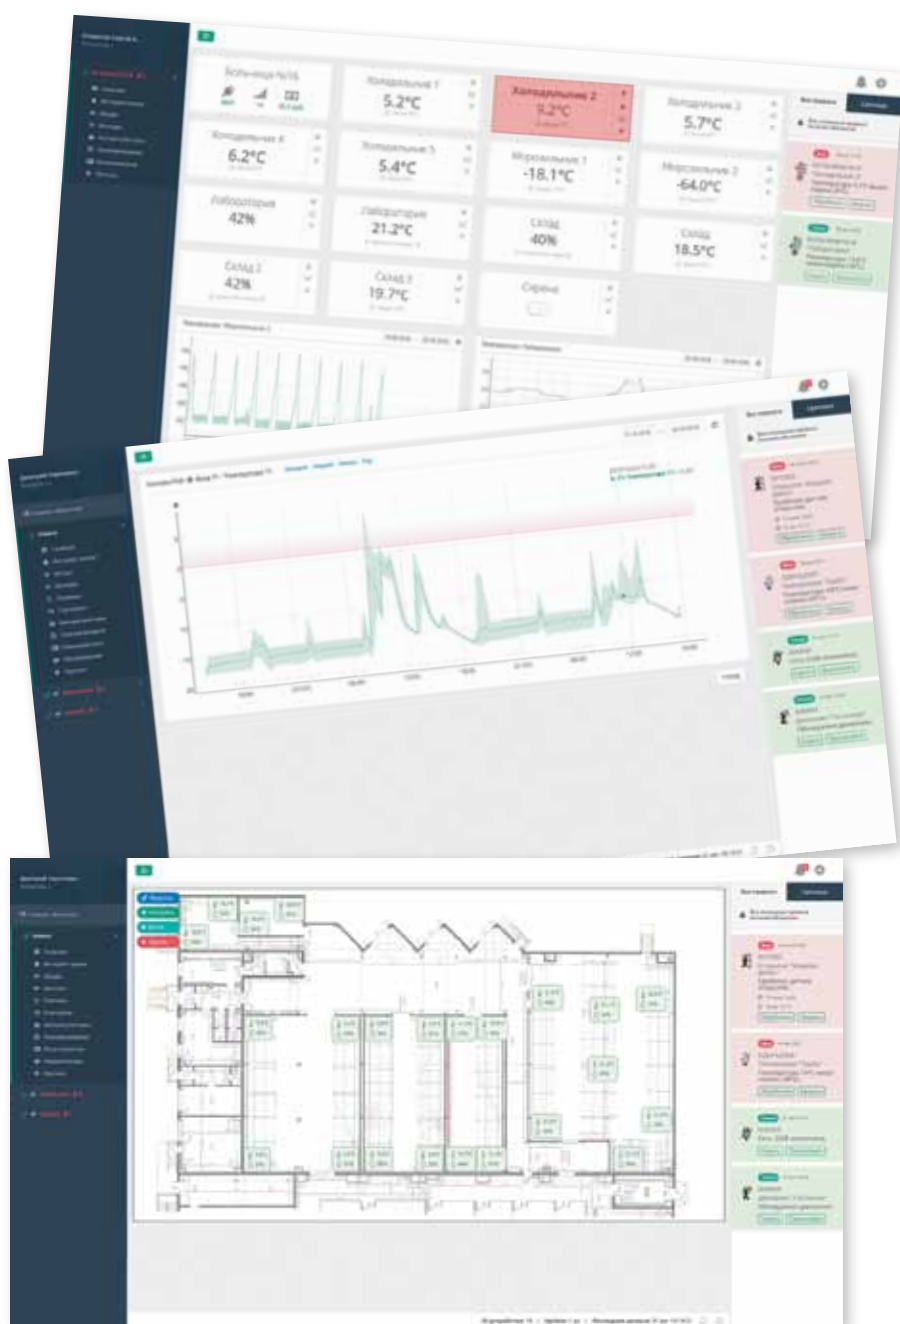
Больница №16

Холодильник 1
5.2°C

Холодильник 2
9.2°C

Холодильник 3
5.7°C

Холодильник 4
6.2°C

Холодильник 5
5.4°C

Морозильник 1
-18.1°C

Морозильник 2
-64.0°C

Лаборатория
42%

Лаборатория
21.2°C

Склад
40%

Склад
18.5°C

Склад 2
42%

Склад 2
19.7°C

Сирена

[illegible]